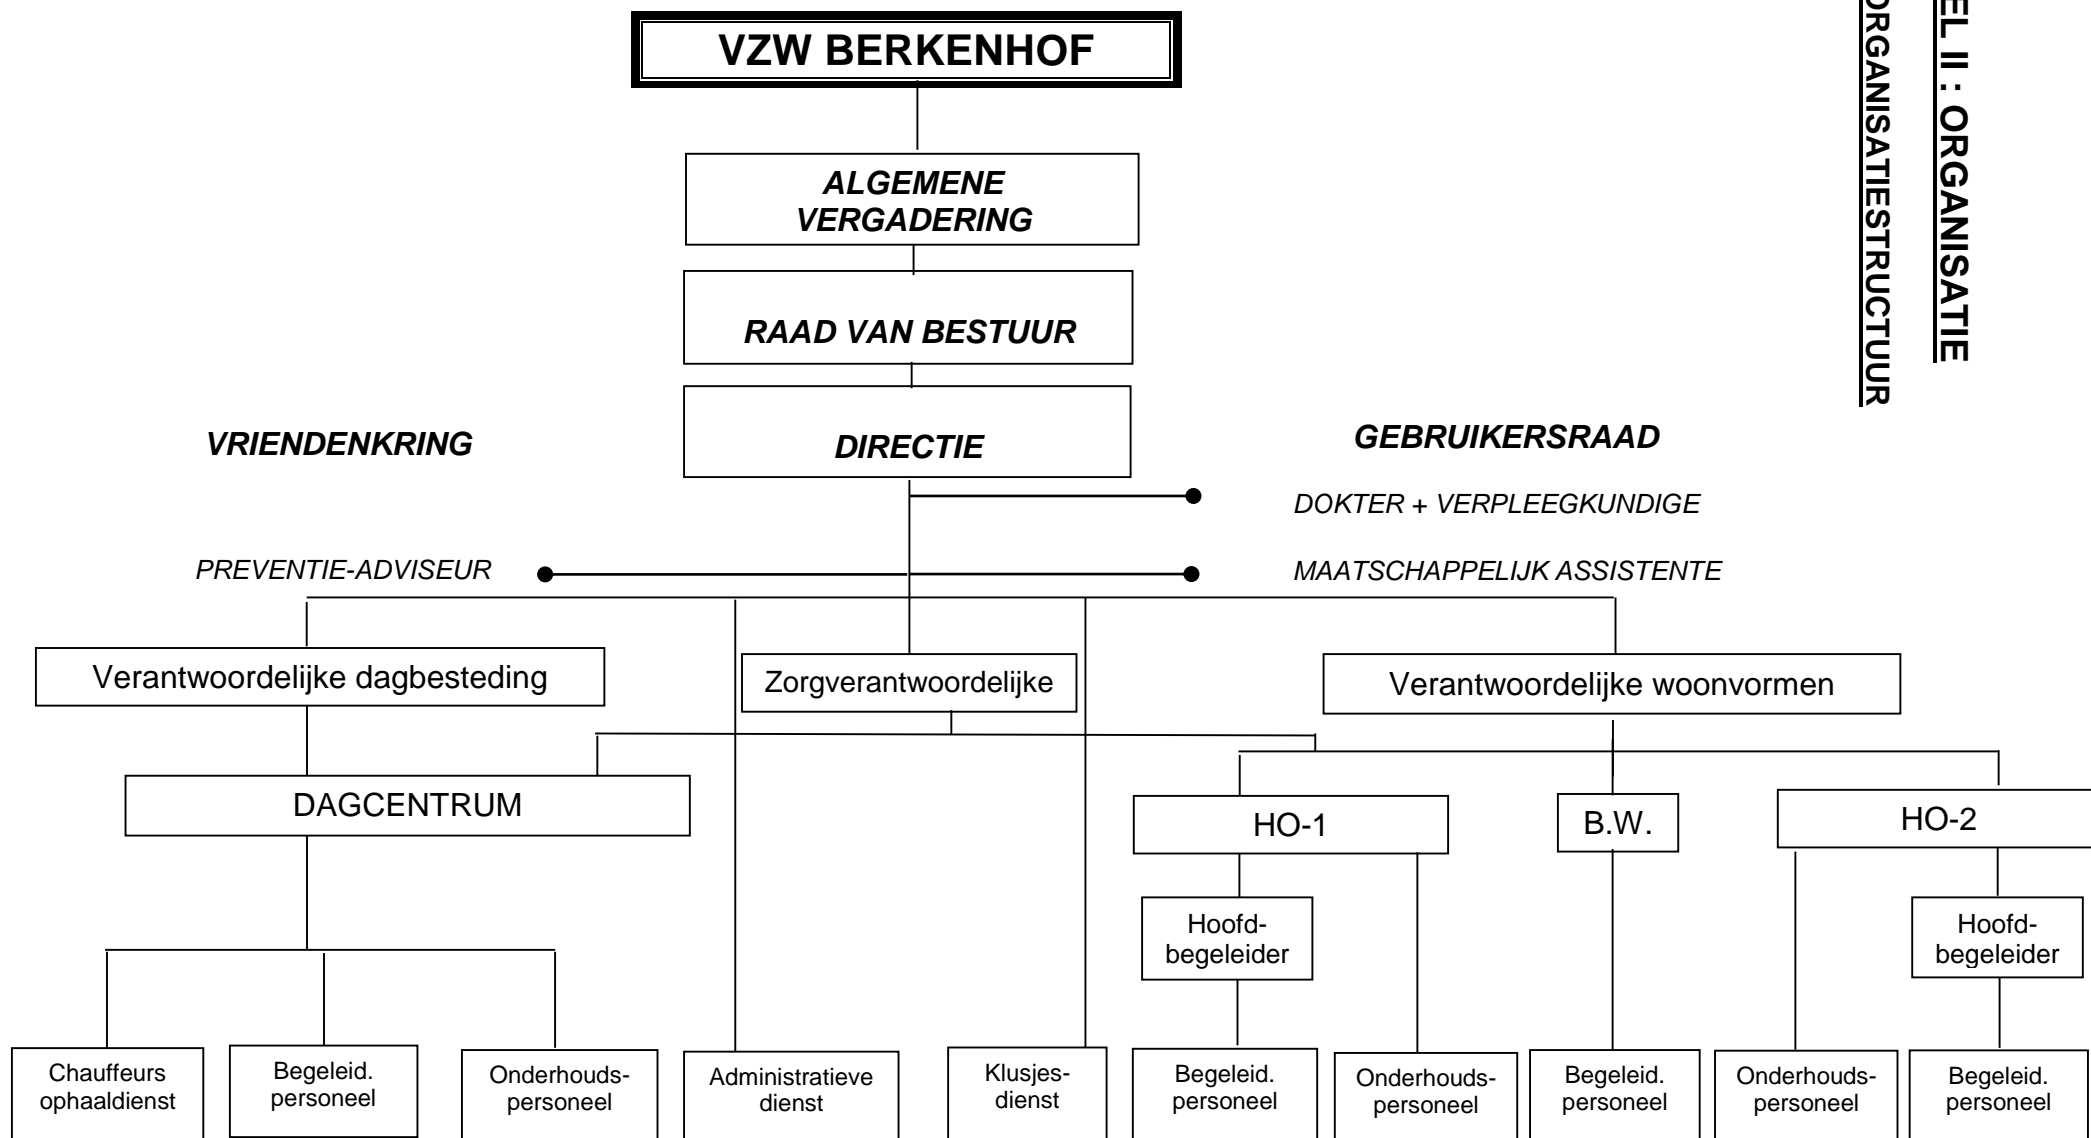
EL II : ORGANISATIE

ORGANISATIESTRUCTUUR

VZW BERKENHOF

ALGEMENE VERGADERING

RAAD VAN BESTUUR

DIRECTIE

VRIENDENKRING

GEBRUIKERSRAAD

DOKTER + VERPLEEGKUNDIGE

PREVENTIE-ADVISEUR

MAATSCHAPPELIJK ASSISTENTE

Verantwoordelijke dagbesteding

Zorgverantwoordelijke

Verantwoordelijke woonvormen

DAGCENTRUM

HO-1

B.W.

HO-2

Hoofdbegeleider

Hoofdbegeleider

Chauffeurs ophaaldienst

Begeleid. personeel

Onderhoudspersoneel

Administratieve dienst

Klusjesdienst

Begeleid. personeel

Onderhoudspersoneel

Begeleid. personeel

Onderhoudspersoneel

Begeleid. personeel